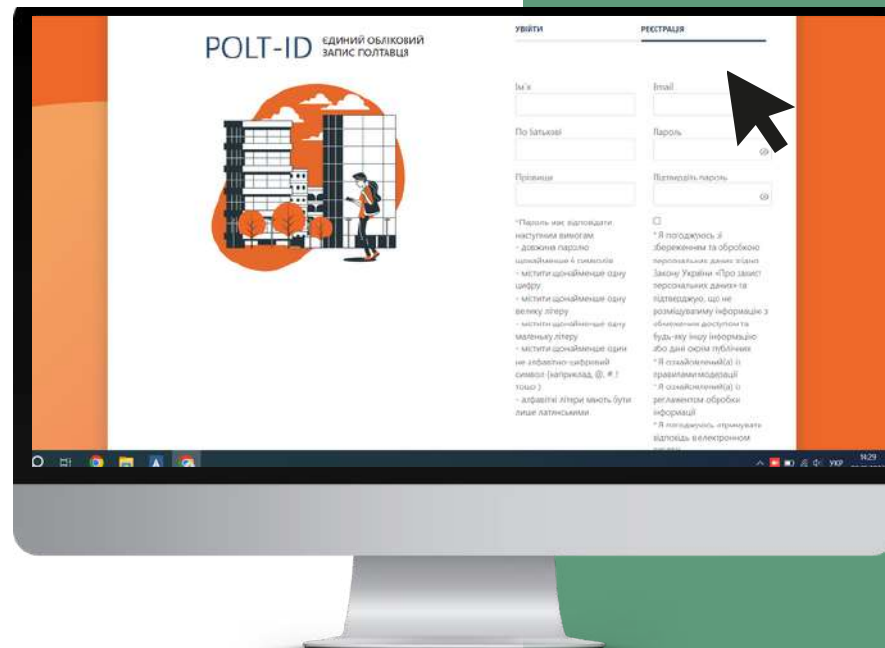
POLT-ID ЄДИНИЙ ОБЛІКОВИЙ ЗАПИС ПОЛТАВЦЯ

УВІЙТИ

РЕЄСТРАЦІЯ

Ім'я

Email

По батькові

Пароль

Прізвище

Підтвердіть пароль

*Пароль має відповідати наступним вимогам
- довжина паролю щонайменше 6 символів
- містити щонайменше одну цифру
- містити щонайменше одну велику літеру
- містити щонайменше одну маленьку літеру
- містити щонайменше один не літерно-цифровий символ (наприклад, @, #, ! тощо )
- алфавітні літери мають бути лише латинськими

* Я погоджуюсь зі збереженням та обробкою персональних даних згідно Закону України «Про захист персональних даних» та підтверджую, що не розміщуватиму інформацію з обмеженим доступом та будь-яку іншу інформацію або дані окрім публічних
* Я ознайомлений(а) з правилами модерації
* Я ознайомлений(а) з регламентом обробки інформації
* Я погоджуюсь отримувати відповідь в електронному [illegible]

УКР 14:29